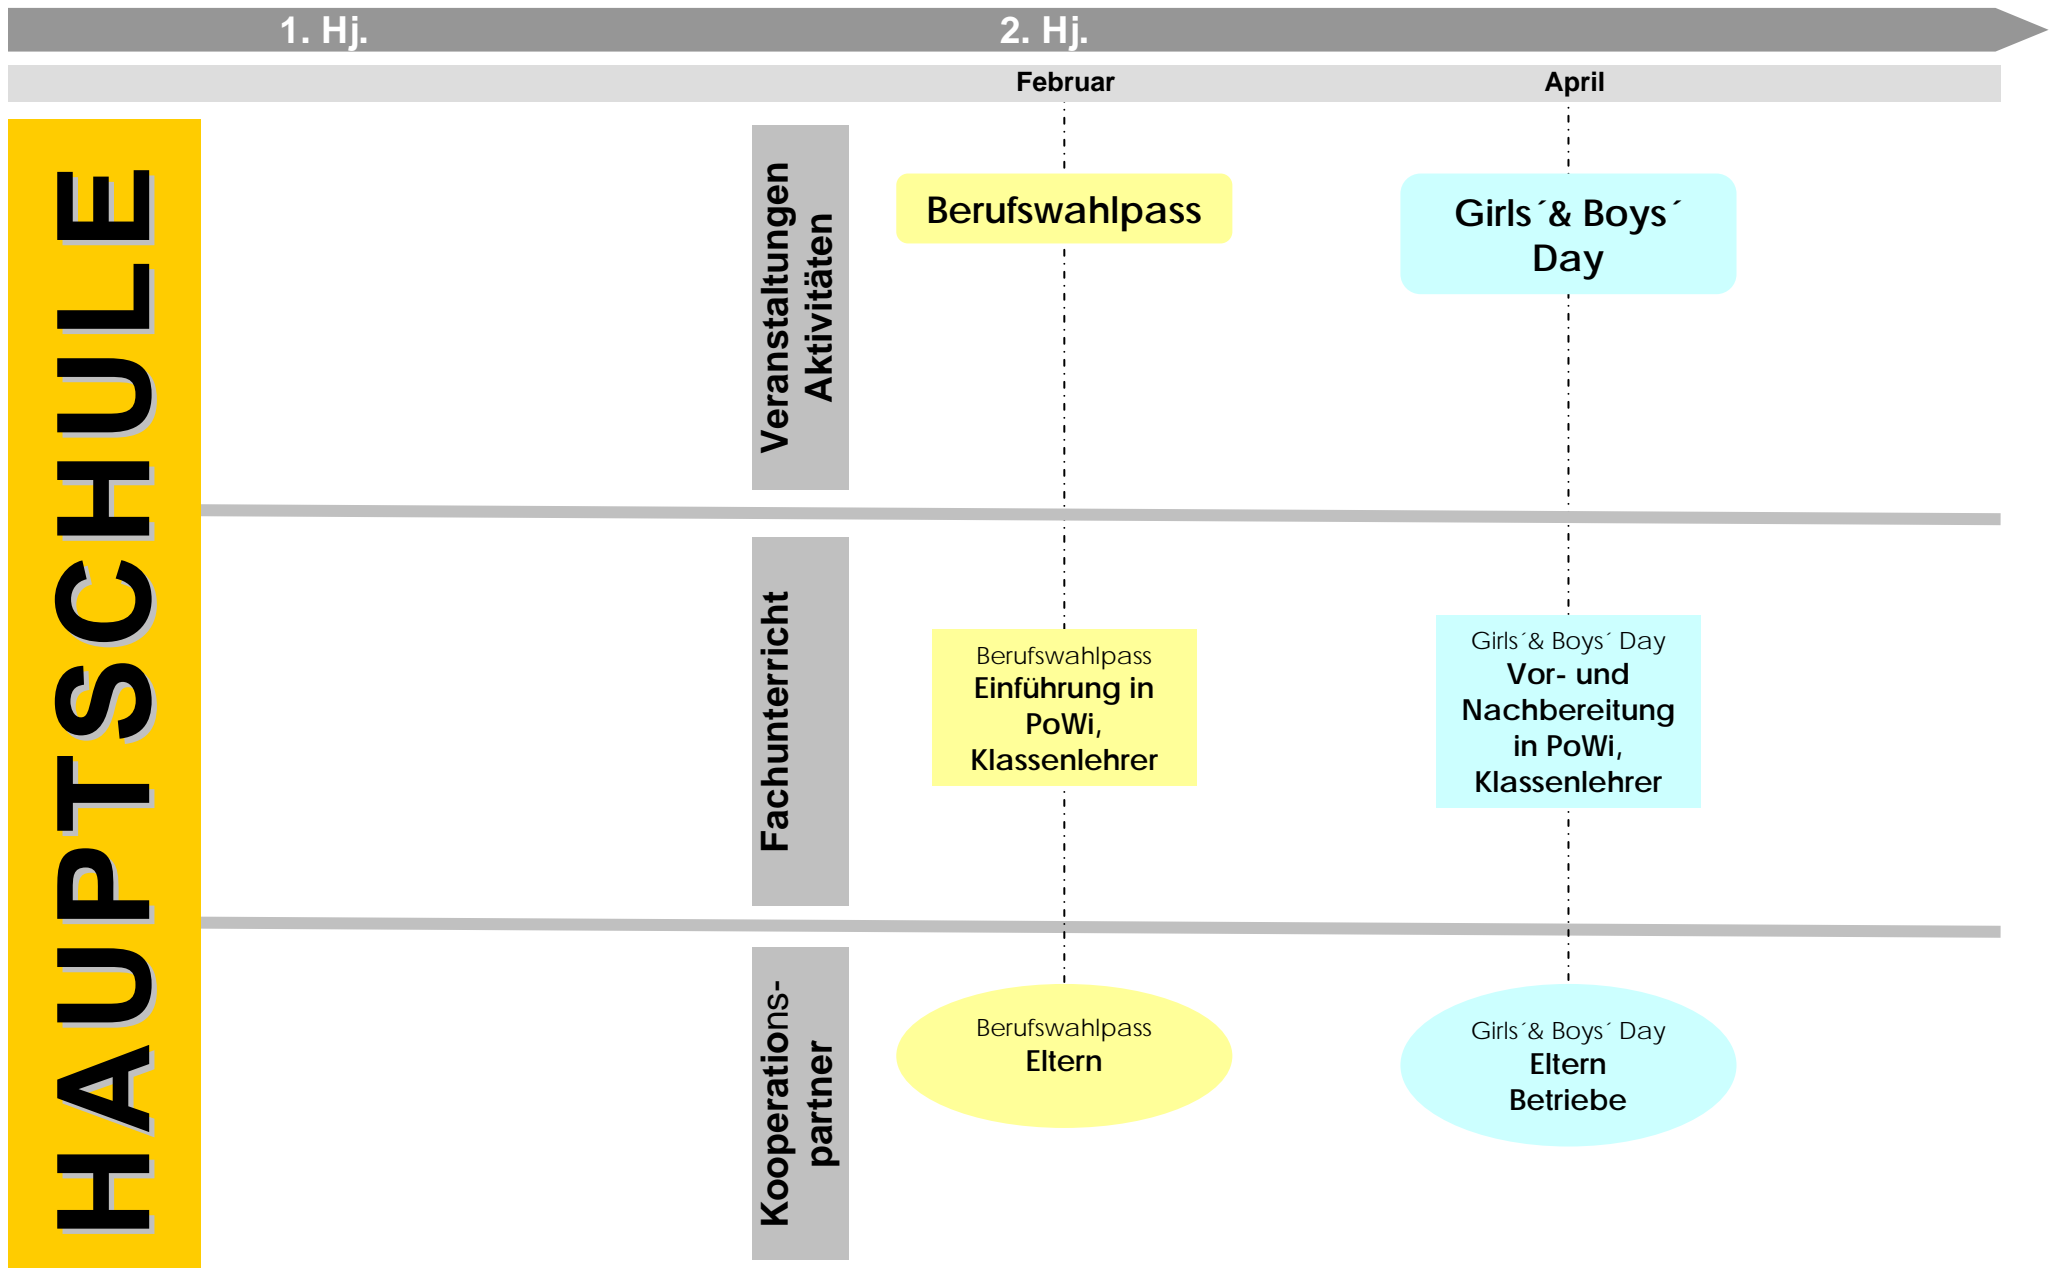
1. Hj.

2. Hj.

Februar

April

HAUPTSCHULE

Veranstaltungen Aktivitäten

Berufswahlpass

Girls´& Boys´ Day

Fachunterricht

Berufswahlpass
Einführung in PoWi, Klassenlehrer

Girls´& Boys´ Day
Vor- und Nachbereitung in PoWi, Klassenlehrer

Kooperations-partner

Berufswahlpass
Eltern

Girls´& Boys´ Day
Eltern
Betriebe